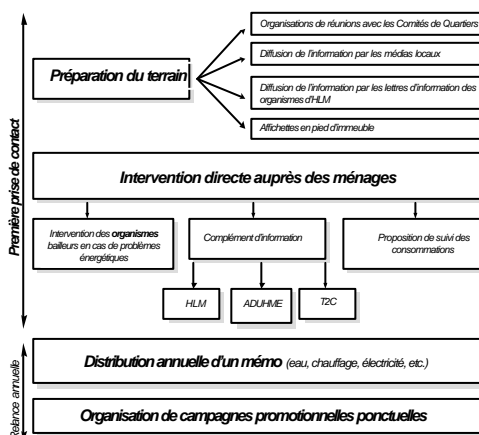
Première prise de contact

Préparation du terrain

Organisations de réunions avec les Comités de Quartiers

Diffusion de l'information par les médias locaux

Diffusion de l'information par les lettres d'information des organismes d'HLM

Affichettes en pied d'immeuble

Intervention directe auprès des ménages

Intervention des organismes bailleurs en cas de problèmes énergétiques

Complément d'information

Proposition de suivi des consommations

HLM

ADUHME

T2C

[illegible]élance annuelle

Distribution annuelle d'un mémo (eau, chauffage, électricité, etc.)

Organisation de campagnes promotionnelles ponctuelles